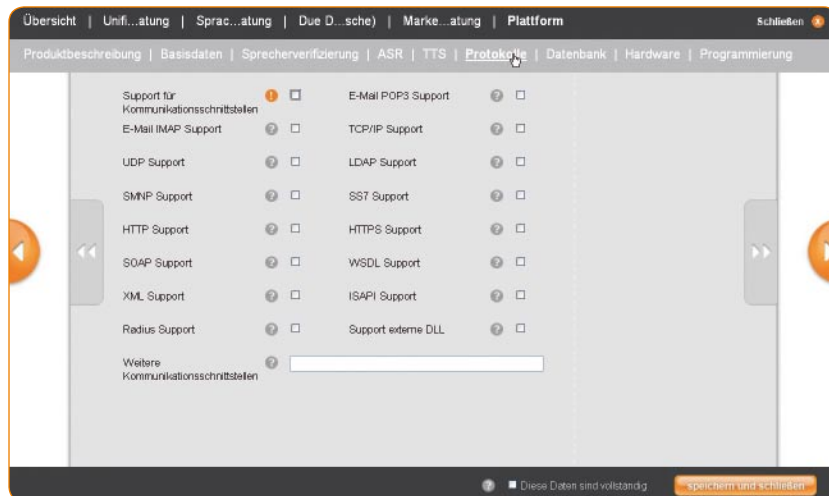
Übersicht | Unifi...atung | Sprac...atung | Due D...sche) | Marke...atung | Plattform

Schließen

Produktbeschreibung | Basisdaten | Sprecherverifizierung | ASR | TTS | Protokolle | Datenbank | Hardware | Programmierung

| | | | |
|---|---|---|---|
| Support für Kommunikationsschnittstellen | ☐ | E-Mail POP3 Support | ☐ |
| E-Mail IMAP Support | ☐ | TCP/IP Support | ☐ |
| UDP Support | ☐ | LDAP Support | ☐ |
| SMNP Support | ☐ | SS7 Support | ☐ |
| HTTP Support | ☐ | HTTPS Support | ☐ |
| SOAP Support | ☐ | WSDL Support | ☐ |
| XML Support | ☐ | ISAPI Support | ☐ |
| Radius Support | ☐ | Support externe DLL | ☐ |

Weitere Kommunikationsschnittstellen

Diese Daten sind vollständig

speichern und schließen